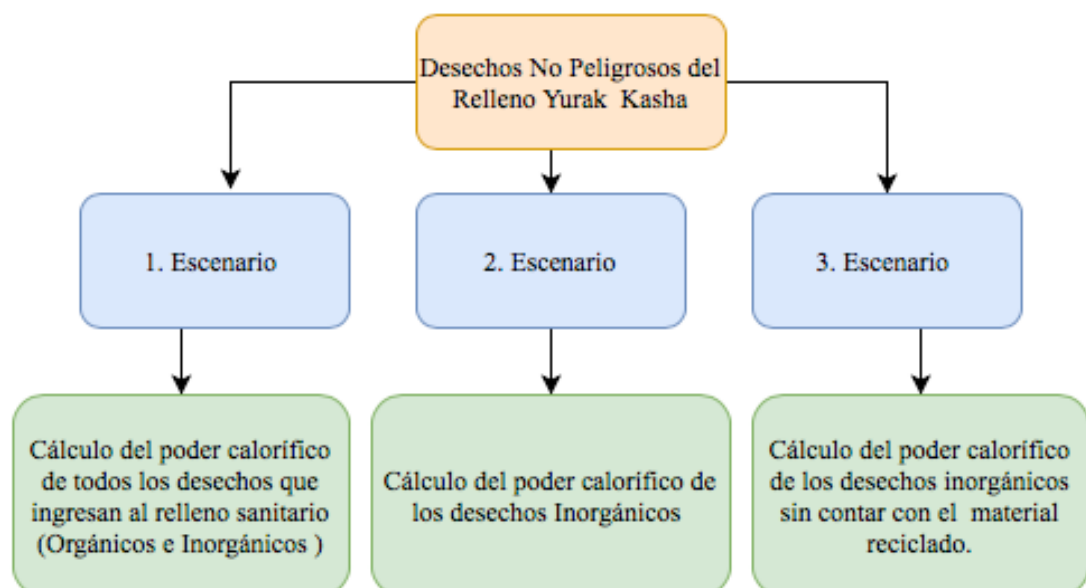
Desechos No Peligrosos del Relleno Yurak Kasha

1. Escenario

2. Escenario

3. Escenario

Cálculo del poder calorífico de todos los desechos que ingresan al relleno sanitario (Orgánicos e Inorgánicos )

Cálculo del poder calorífico de los desechos Inorgánicos

Cálculo del poder calorífico de los desechos inorgánicos sin contar con el material reciclado.